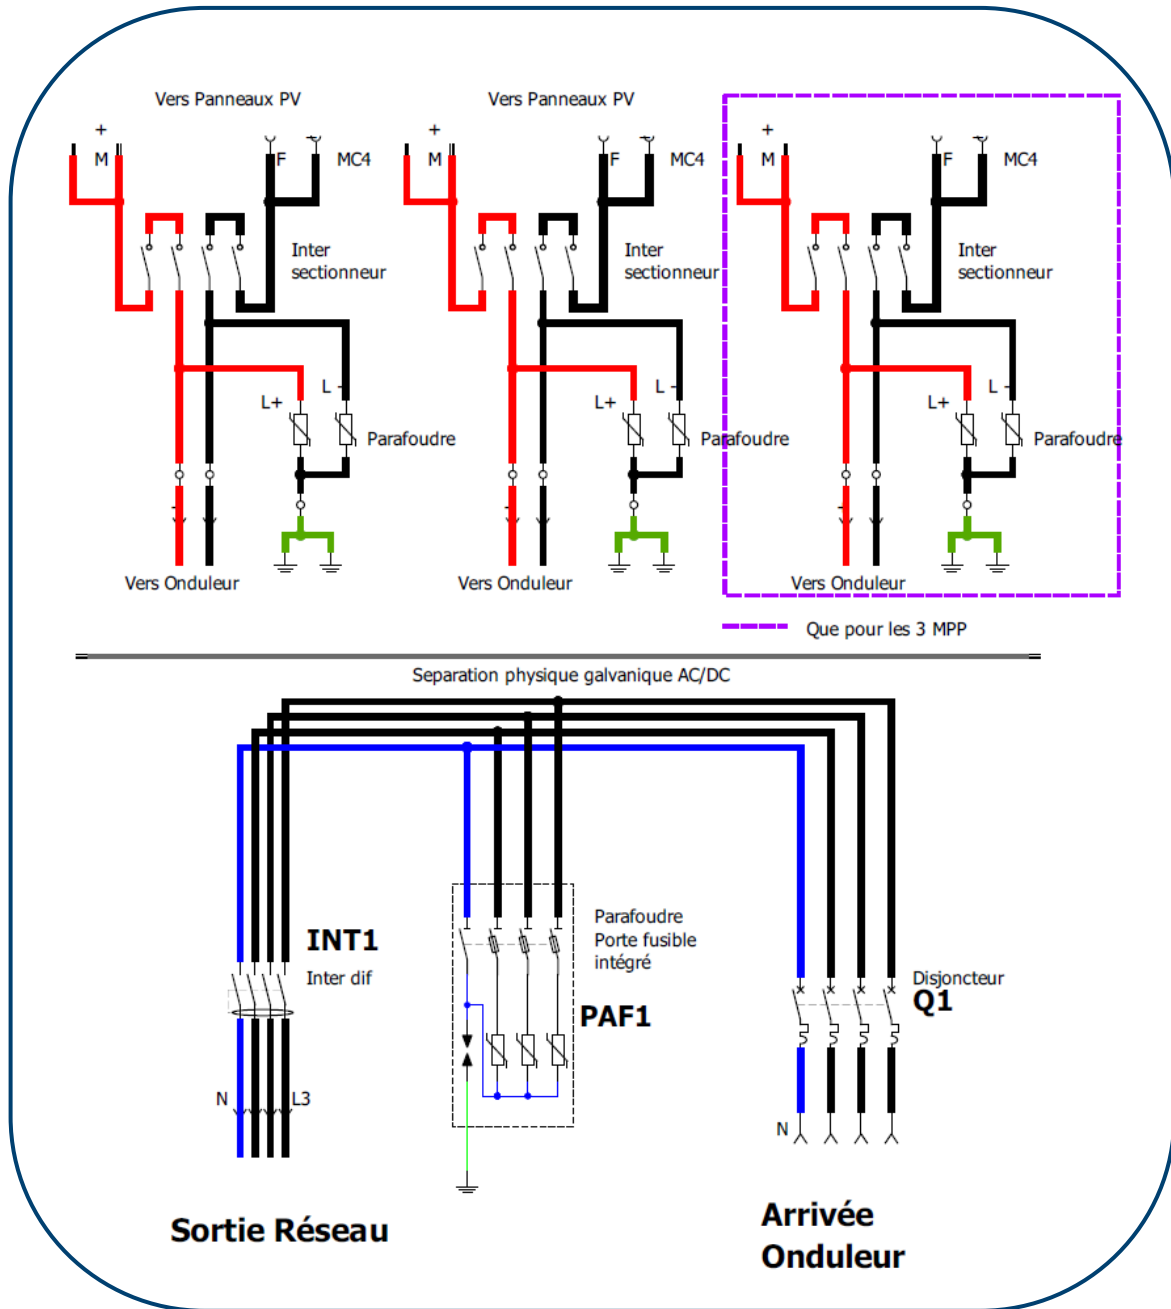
Vers Panneaux PV

+ M F MC4

Inter sectionneur

L+ L-

Parafoudre

Vers Onduleur

Vers Panneaux PV

+ M F MC4

Inter sectionneur

L+ L-

Parafoudre

Vers Onduleur

+ M F MC4

Inter sectionneur

L+ L-

Parafoudre

Vers Onduleur

Que pour les 3 MPP

Separation physique galvanique AC/DC

INT1
Inter dif

N L3

Parafoudre
Porte fusible
intégré

PAF1

Disjoncteur
Q1

N

Sortie Réseau

Arrivée
Onduleur